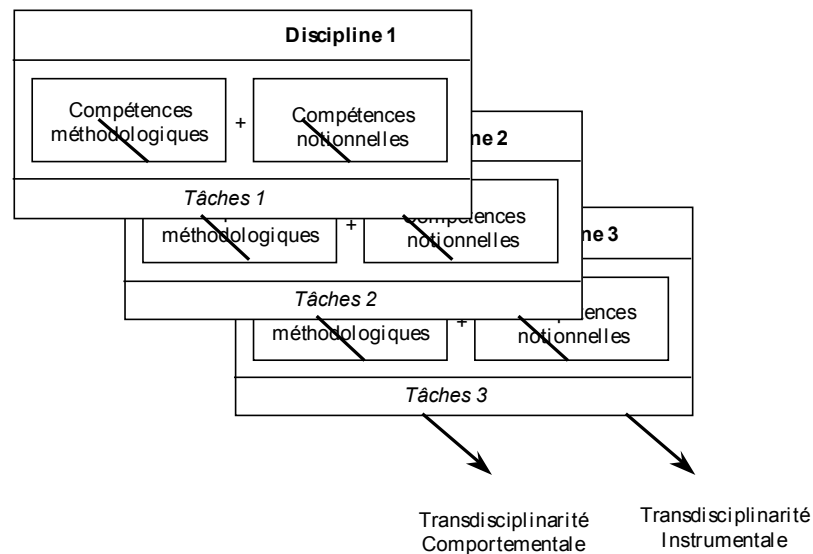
Discipline 1

Compétences méthodologiques + Compétences notionnelles

Tâches 1

ne 2

méthodologiques + Compétences notionnelles

Tâches 2

ne 3

méthodologiques + pétences notionnelles

Tâches 3

Transdisciplinarité Comportementale

Transdisciplinarité Instrumentale